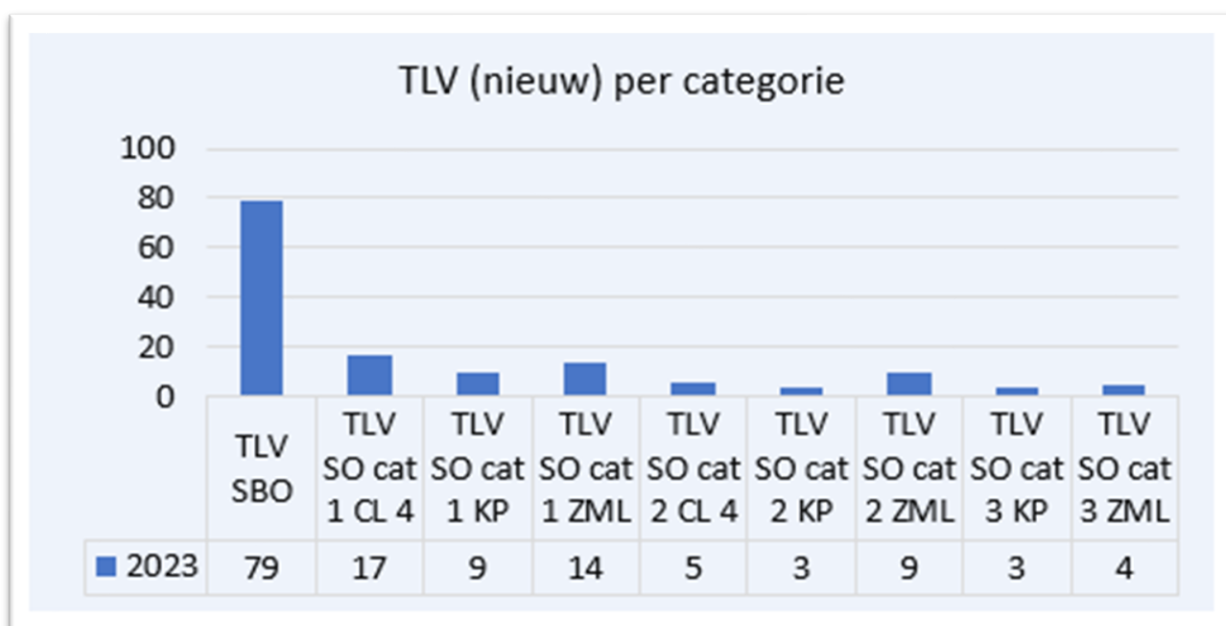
TLV (nieuw) per categorie

100
80
60
40
20
0

| | TLV SBO | TLV SO cat 1 CL 4 | TLV SO cat 1 KP | TLV SO cat 1 ZML | TLV SO cat 2 CL 4 | TLV SO cat 2 KP | TLV SO cat 2 ZML | TLV SO cat 3 KP | TLV SO cat 3 ZML |
|---|---|---|---|---|---|---|---|---|---|
| 2023 | 79 | 17 | 9 | 14 | 5 | 3 | 9 | 3 | 4 |